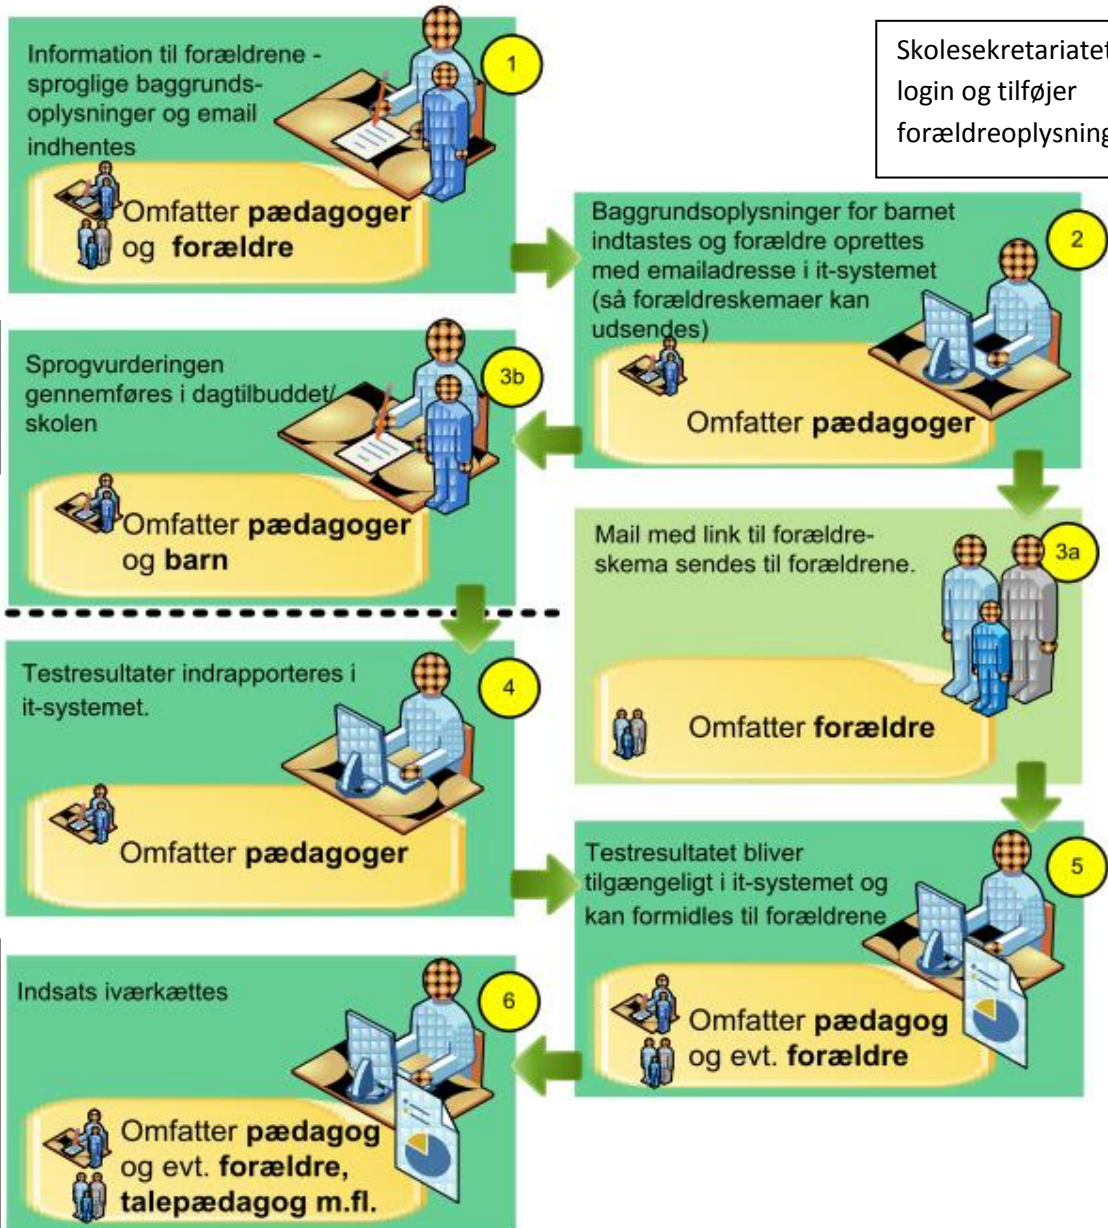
Information til forældrene - sproglige baggrundsoplysninger og email indhentes

1

Omfatter **pædagoger** og **forældre**

Skolesekretariatet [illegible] login og tilføjer forældreoplysning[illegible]

Baggrundsoplysninger for barnet indtastes og forældre oprettes med emailadresse i it-systemet (så forældreskemaer kan udsendes)

2

Omfatter **pædagoger**

Sprogvurderingen gennemføres i dagtilbuddet/ skolen

3b

Omfatter **pædagoger** og **barn**

Mail med link til forældreskema sendes til forældrene.

3a

Omfatter **forældre**

Testresultater indrapporteres i it-systemet.

4

Omfatter **pædagoger**

Testresultatet bliver tilgængeligt i it-systemet og kan formidles til forældrene

5

Omfatter **pædagog** og evt. **forældre**

Indsats iværkættes

6

Omfatter **pædagog** og evt. **forældre, talepædagog m.fl.**